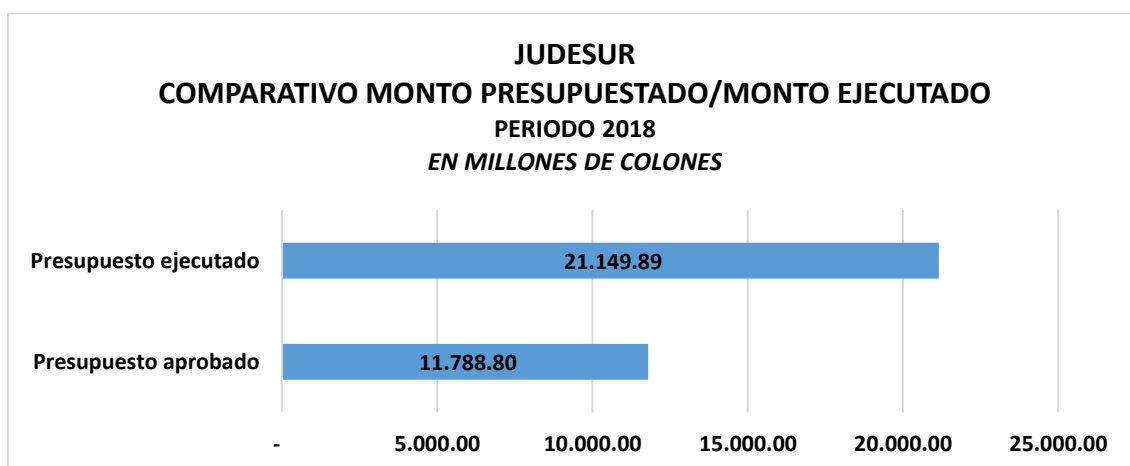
JUDESUR
COMPARATIVO MONTO PRESUPUESTADO/MONTO EJECUTADO
PERIODO 2018
EN MILLONES DE COLONES

Presupuesto ejecutado 21.149.89
Presupuesto aprobado 11.788.80

- 5.000.00 10.000.00 15.000.00 20.000.00 25.000.00